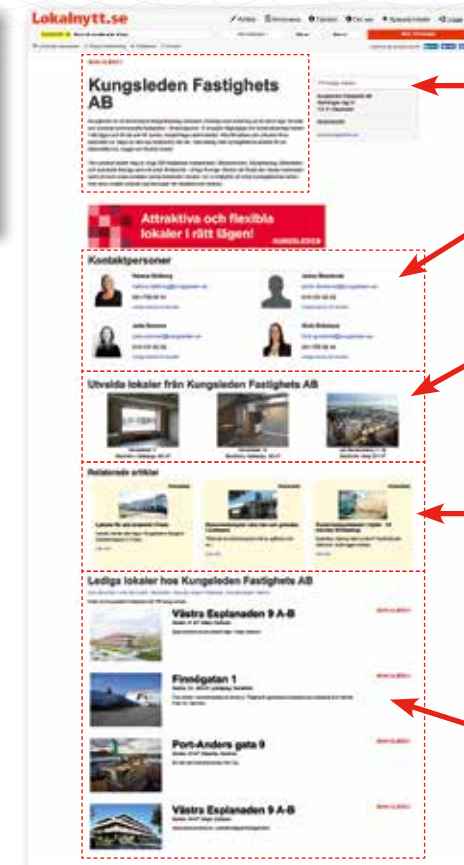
Lokalnytt.se

Kungsleden Fastighets AB

Attraktiva och flexibla lokaler i rätt lägen!

KUNGSLEDEN

Kontaktpersoner

Utvalda lokaler från Kungsleden Fastighets AB

Relaterade artiklar

Lediga lokaler hos Kungsleden Fastighets AB

Västra Esplanaden 9 A-B

Finnögatan 1

Port-Anders gata 9

Västra Esplanaden 9 A-B